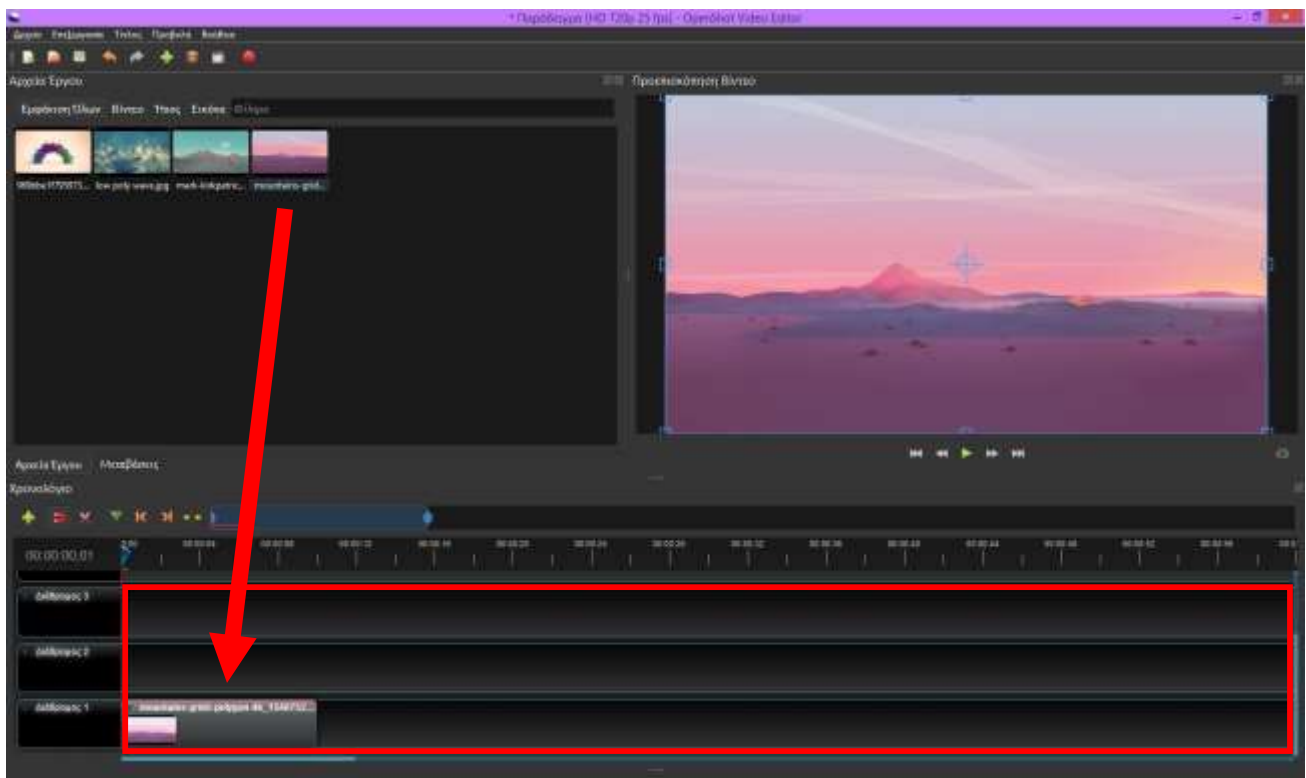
* Παράδειγμα (HD 720p 25 fps) - OpenShot Video Editor

Αρχείο Επεξεργασία Τίτλος Προβολή Βοήθεια

Αρχεία Έργου

Εμφάνιση Όλων Βίντεο Ήχος Εικόνα Φίλτρο

98b6e1f7f3f73... low-poly-wave.jpg mark-kirkpatric... mountains-grid...

Προεπισκόπηση Βίντεο

Αρχεία Έργου Μεταβάσεις

Χρονολόγιο

00:00:00,01

Διάδρομος 3

Διάδρομος 2

Διάδρομος 1

mountains-grid-polygon-4k_1540752...